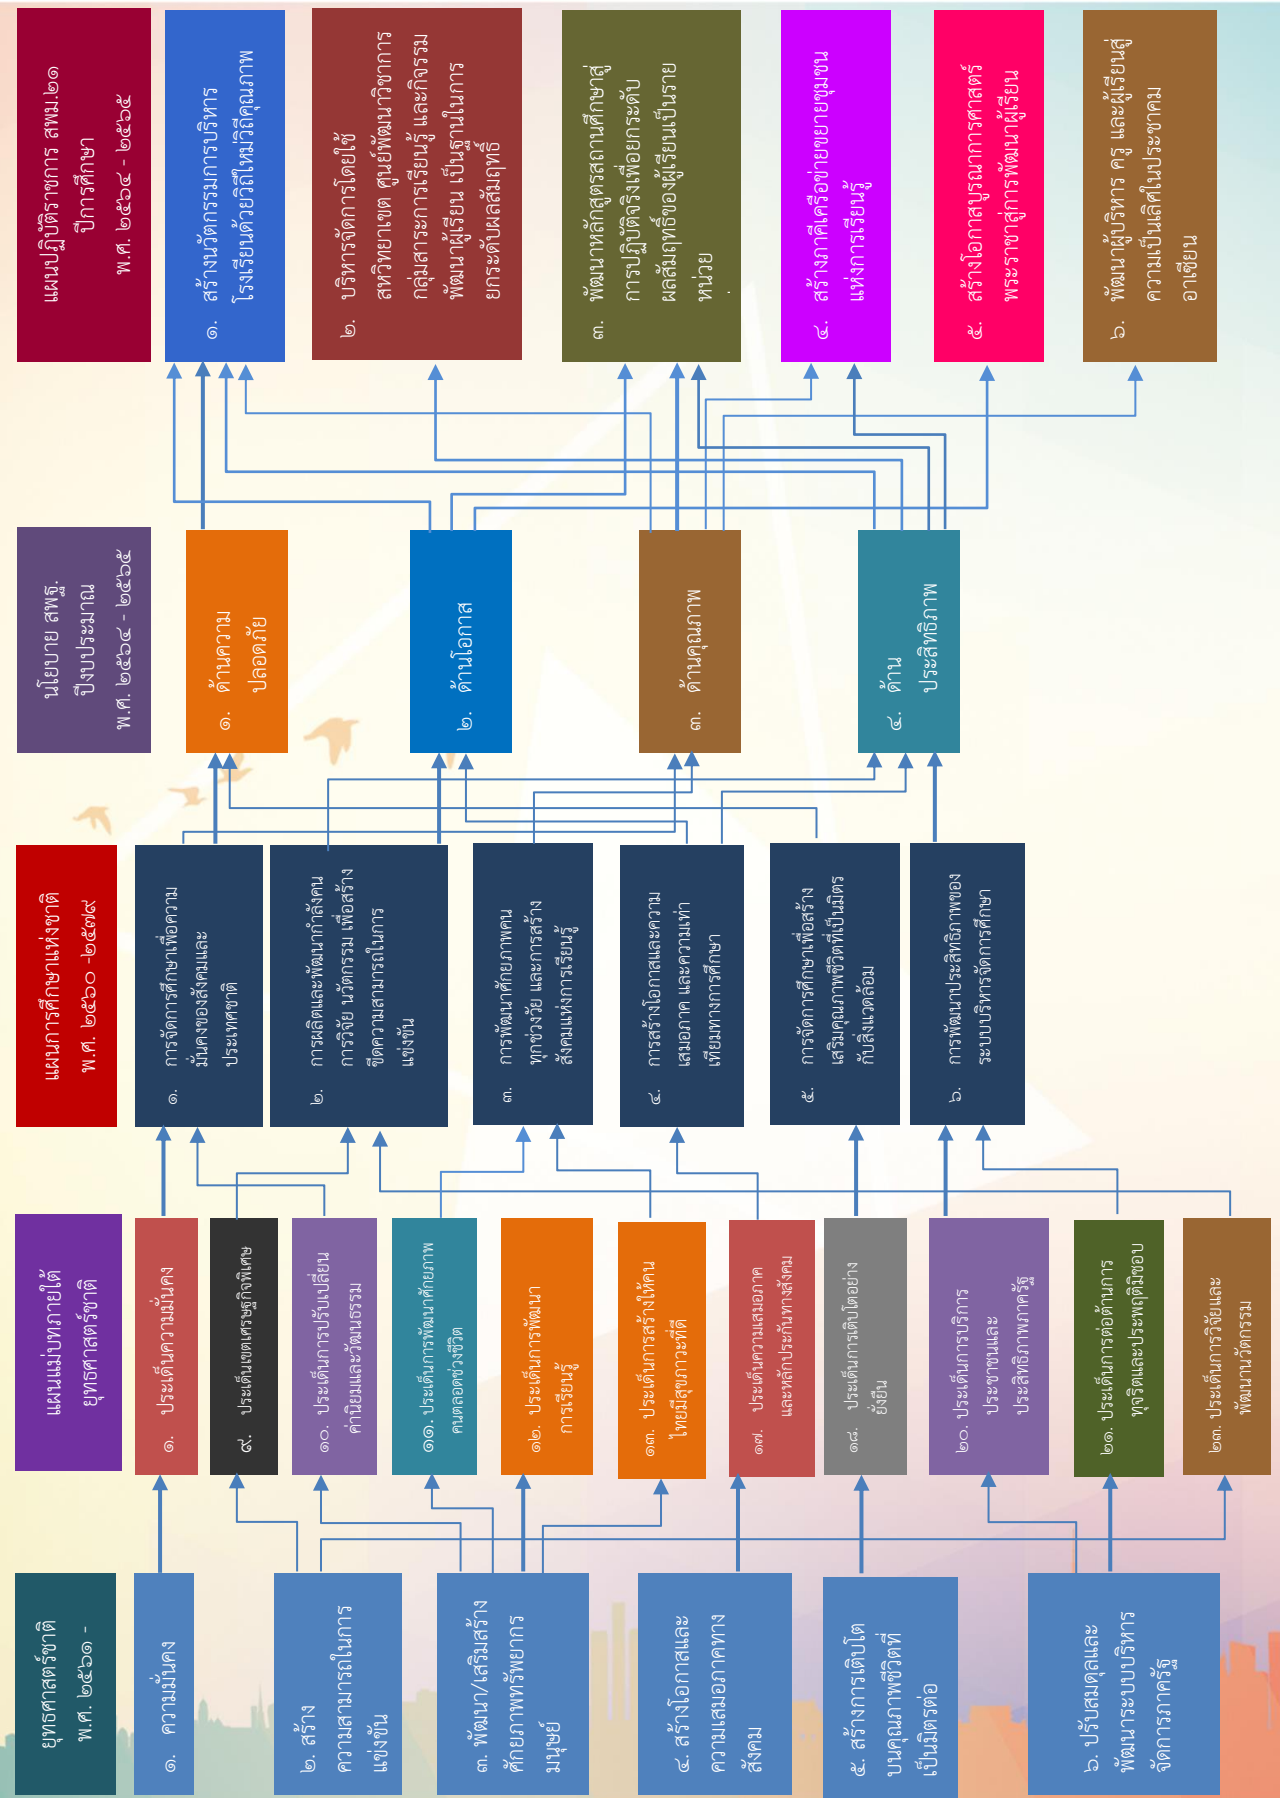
แผนปฏิบัติราชการ สพม.๒๑ ปีการศึกษา พ.ศ. ๒๕๖๔ - ๒๕๖๕

๑. สร้างนวัตกรรมการบริหารโรงเรียนด้วยวิถีใหม่วิถีคุณภาพ

๒. บริหารจัดการโดยใช้สหวิทยาเขต ศูนย์พัฒนาวิชาการ กลุ่มสาระการเรียนรู้ และกิจกรรมพัฒนาผู้เรียน เป็นฐานในการยกระดับผลสัมฤทธิ์

๓. พัฒนาหลักสูตรสถานศึกษาสู่การปฏิบัติจริงเพื่อยกระดับผลสัมฤทธิ์ของผู้เรียนเป็นรายหน่วย

๔. สร้างภาคีเครือข่ายขยายชุมชนแห่งการเรียนรู้

๕. สร้างโอกาสบูรณาการศาสตร์พระราชาสู่การพัฒนาผู้เรียน

๖. พัฒนาผู้บริหาร ครู และผู้เรียนสู่ความเป็นเลิศในประชาคมอาเซียน

นโยบาย สพฐ. ปีงบประมาณ พ.ศ. ๒๕๖๔ - ๒๕๖๕

๑. ด้านความปลอดภัย

๒. ด้านโอกาส

๓. ด้านคุณภาพ

๔. ด้านประสิทธิภาพ

แผนการศึกษาแห่งชาติ พ.ศ. ๒๕๖๐ -๒๕๗๙

๑. การจัดการศึกษาเพื่อความมั่นคงของสังคมและประเทศชาติ

๒. การผลิตและพัฒนากำลังคน การวิจัย นวัตกรรม เพื่อสร้างขีดความสามารถในการแข่งขัน

๓. การพัฒนาศักยภาพคนทุกช่วงวัย และการสร้างสังคมแห่งการเรียนรู้

๔. การสร้างโอกาสและความเสมอภาค และความเท่าเทียมทางการศึกษา

๕. การจัดการศึกษาเพื่อสร้างเสริมคุณภาพชีวิตที่เป็นมิตรกับสิ่งแวดล้อม

๖. การพัฒนาประสิทธิภาพของระบบบริหารจัดการศึกษา

แผนแม่บทภายใต้ยุทธศาสตร์ชาติ

๑. ประเด็นความมั่นคง

๙. ประเด็นเขตเศรษฐกิจพิเศษ

๑๐. ประเด็นการปรับเปลี่ยนค่านิยมและวัฒนธรรม

๑๑. ประเด็นการพัฒนาศักยภาพคนตลอดช่วงชีวิต

๑๒. ประเด็นการพัฒนาการเรียนรู้

๑๓. ประเด็นการสร้างให้คนไทยมีสุขภาวะที่ดี

๑๗. ประเด็นความเสมอภาคและหลักประกันทางสังคม

๑๘. ประเด็นการเติบโตอย่างยั่งยืน

๒๐. ประเด็นการบริการประชาชนและประสิทธิภาพภาครัฐ

๒๑. ประเด็นการต่อต้านการทุจริตและประพฤติมิชอบ

๒๓. ประเด็นการวิจัยและพัฒนานวัตกรรม

ยุทธศาสตร์ชาติ พ.ศ. ๒๕๖๑ -

๑. ความมั่นคง

๒. สร้างความสามารถในการแข่งขัน

๓. พัฒนา/เสริมสร้างศักยภาพทรัพยากรมนุษย์

๔. สร้างโอกาสและความเสมอภาคทางสังคม

๕. สร้างการเติบโตบนคุณภาพชีวิตที่เป็นมิตรต่อ

๖. ปรับสมดุลและพัฒนาระบบบริหารจัดการภาครัฐ